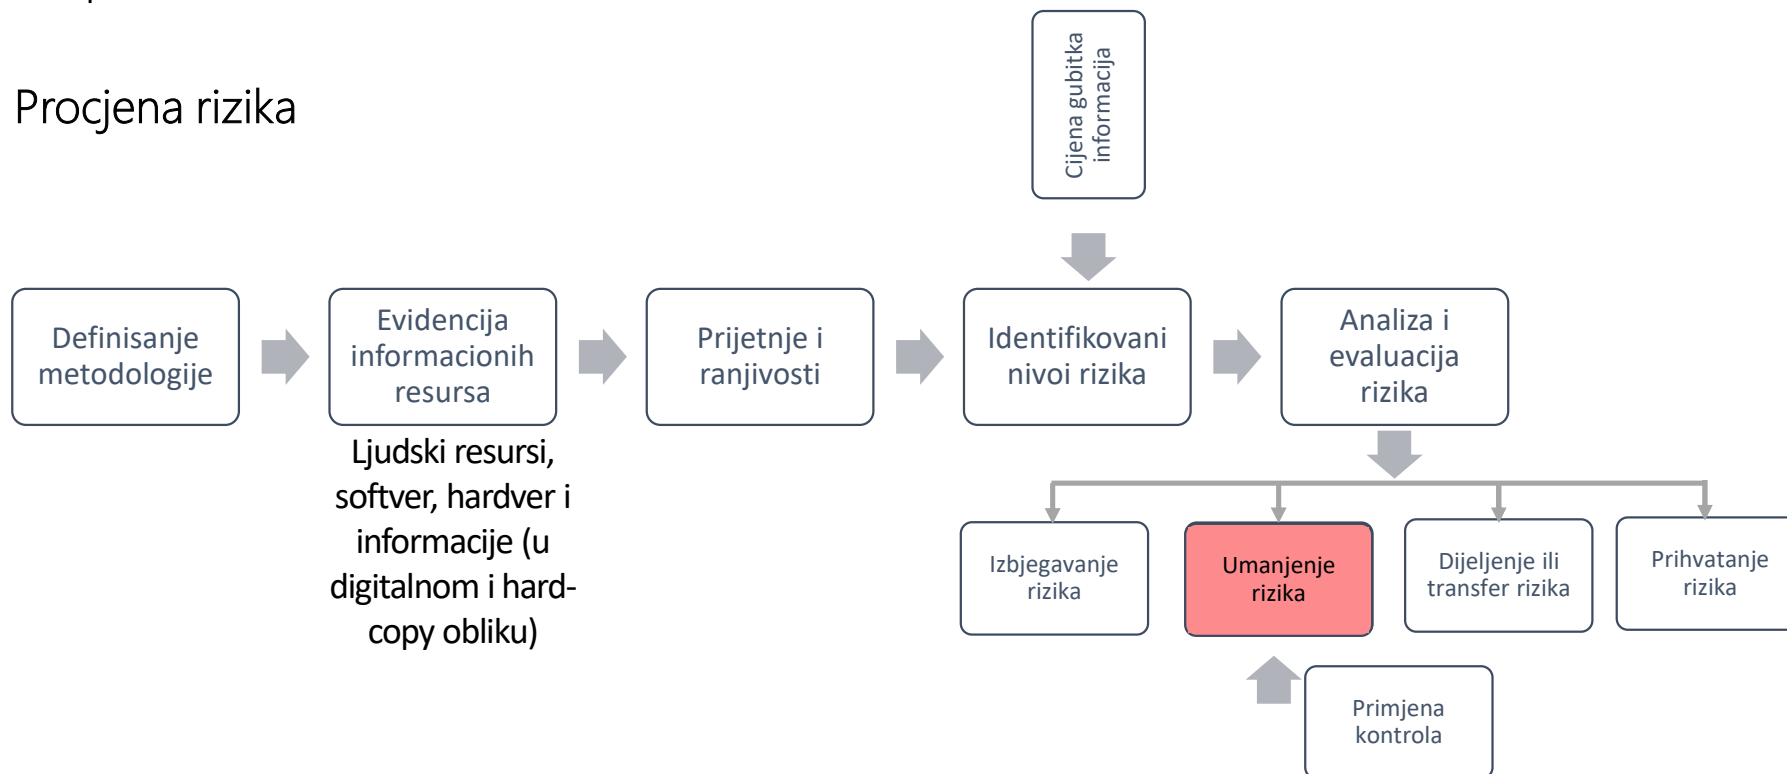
Procjena rizika

Cijena gubitka informacija

Definisanje metodologije

Evidencija informacionih resursa

Ljudski resursi, softver, hardver i informacije (u digitalnom i hard-copy obliku)

Prijetnje i ranjivosti

Identifikovani nivoi rizika

Analiza i evaluacija rizika

Izbjegavanje rizika

Umanjenje rizika

Dijeljenje ili transfer rizika

Prihvatanje rizika

Primjena kontrola